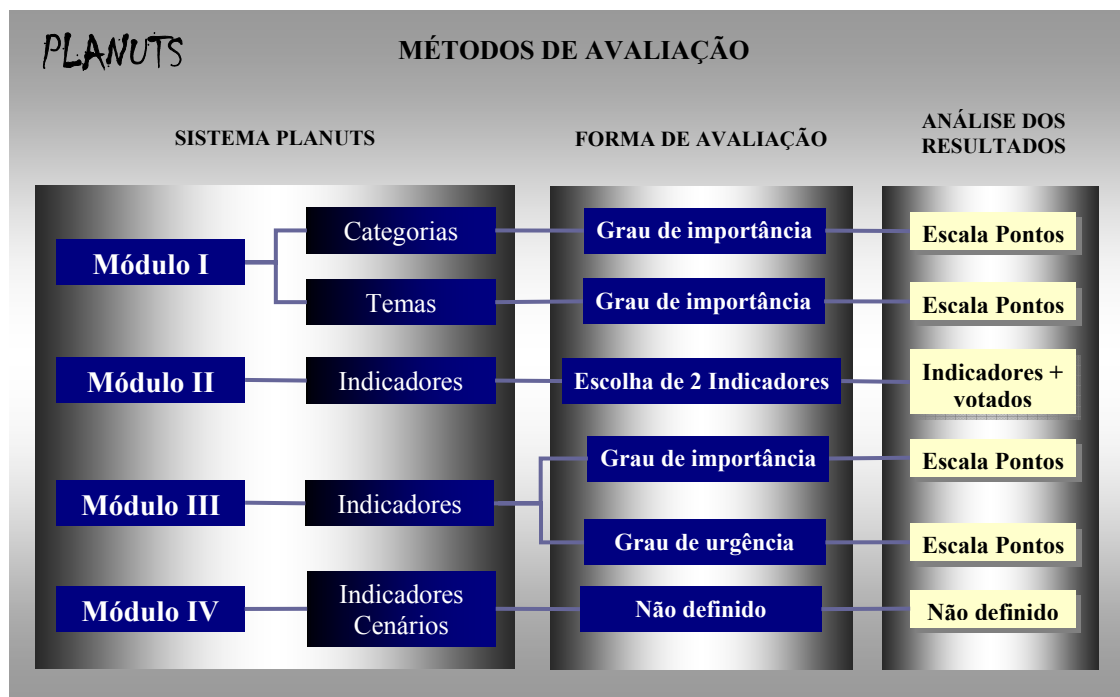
PLANUTS

MÉTODOS DE AVALIAÇÃO

SISTEMA PLANUTS

FORMA DE AVALIAÇÃO

ANÁLISE DOS RESULTADOS

Módulo I

Categorias

Grau de importância

Escala Pontos

Temas

Grau de importância

Escala Pontos

Módulo II

Indicadores

Escolha de 2 Indicadores

Indicadores + votados

Grau de importância

Escala Pontos

Módulo III

Indicadores

Grau de urgência

Escala Pontos

Módulo IV

Indicadores Cenários

Não definido

Não definido